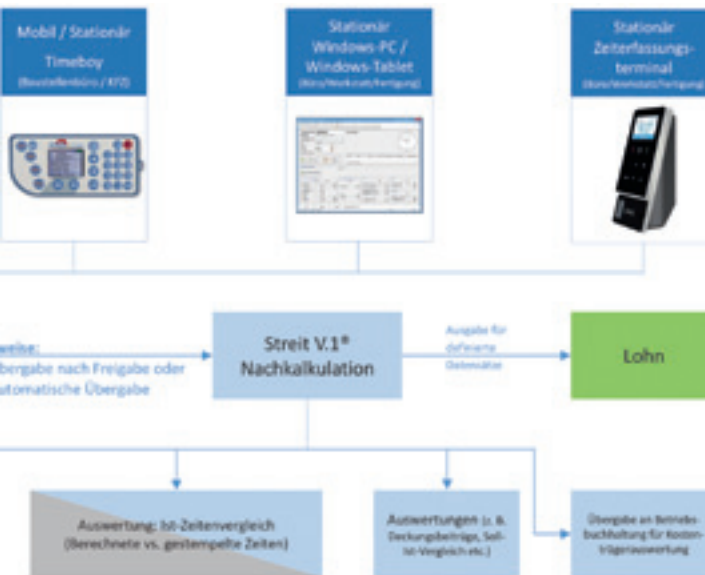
Mobil / Stationär
Timeboy
(Baustellenbüro / KFZ)

Stationär
Windows-PC /
Windows-Tablet
(Büro/Werkstatt/Fertigung)

Stationär
Zeiterfassungsterminal
(Büro/Werkstatt/Fertigung)

weise:
bergabe nach Freigabe oder
utomatische Übergabe

Streit V.1®
Nachkalkulation

Ausgabe für
definierte
Datensätze

Lohn

Auswertung: Ist-Zeitenvergleich
(Berechnete vs. gestempelte Zeiten)

Auswertungen (z. B. Deckungsbeiträge, Soll-Ist-Vergleich etc.)

Übergabe an Betriebsbuchhaltung für Kostenträgerauswertung